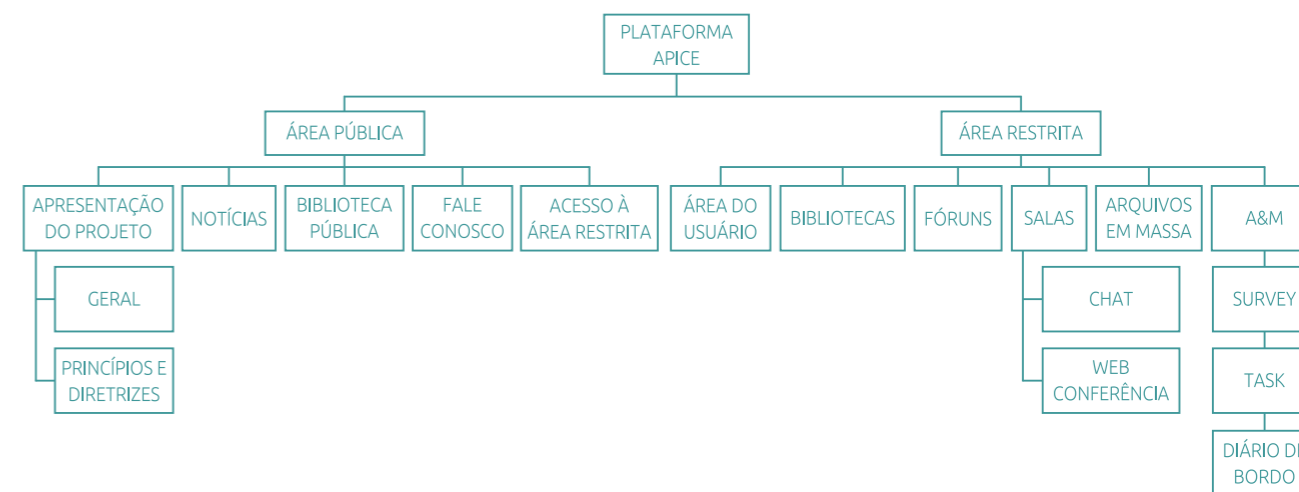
PLATAFORMA APICE

ÁREA PÚBLICA

ÁREA RESTRITA

APRESENTAÇÃO DO PROJETO

NOTÍCIAS

BIBLIOTECA PÚBLICA

FALE CONOSCO

ACESSO À ÁREA RESTRITA

ÁREA DO USUÁRIO

BIBLIOTECAS

FÓRUNS

SALAS

ARQUIVOS EM MASSA

A&M

GERAL

PRINCÍPIOS E DIRETRIZES

CHAT

WEB CONFERÊNCIA

SURVEY

TASK

DIÁRIO D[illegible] BORDO